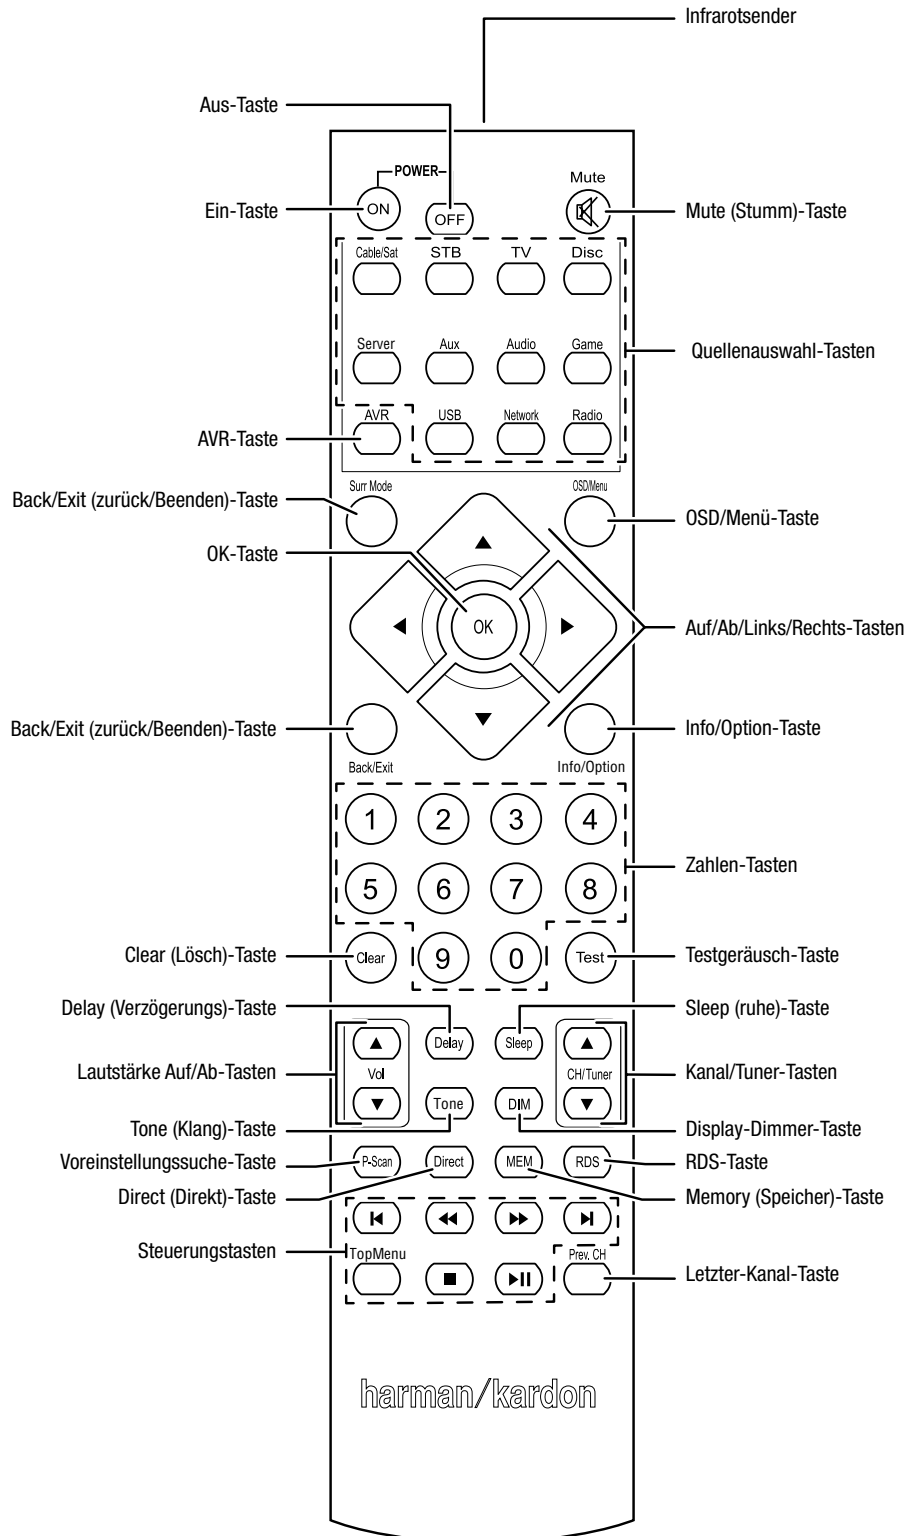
Infrarotsender

Aus-Taste

POWER

Ein-Taste

ON

OFF

Mute

Mute (Stumm)-Taste

Cable/Sat

STB

TV

Disc

Server

Aux

Audio

Game

Quellenauswahl-Tasten

AVR-Taste

AVR

USB

Network

Radio

Back/Exit (zurück/Beenden)-Taste

Surr Mode

OSD/Menu

OSD/Menü-Taste

OK-Taste

OK

Auf/Ab/Links/Rechts-Tasten

Back/Exit (zurück/Beenden)-Taste

Back/Exit

Info/Option

Info/Option-Taste

1

2

3

4

5

6

7

8

Zahlen-Tasten

Clear (Lösch)-Taste

Clear

9

0

Test

Testgeräusch-Taste

Delay (Verzögerungs)-Taste

Delay

Sleep

Sleep (ruhe)-Taste

Lautstärke Auf/Ab-Tasten

Vol

CH/Tuner

Kanal/Tuner-Tasten

Tone (Klang)-Taste

Tone

DIM

Display-Dimmer-Taste

Voreinstellungssuche-Taste

P-Scan

Direct

MEM

RDS

RDS-Taste

Direct (Direkt)-Taste

Memory (Speicher)-Taste

Steuerungstasten

TopMenu

Prev. CH

Letzter-Kanal-Taste

harman/kardon